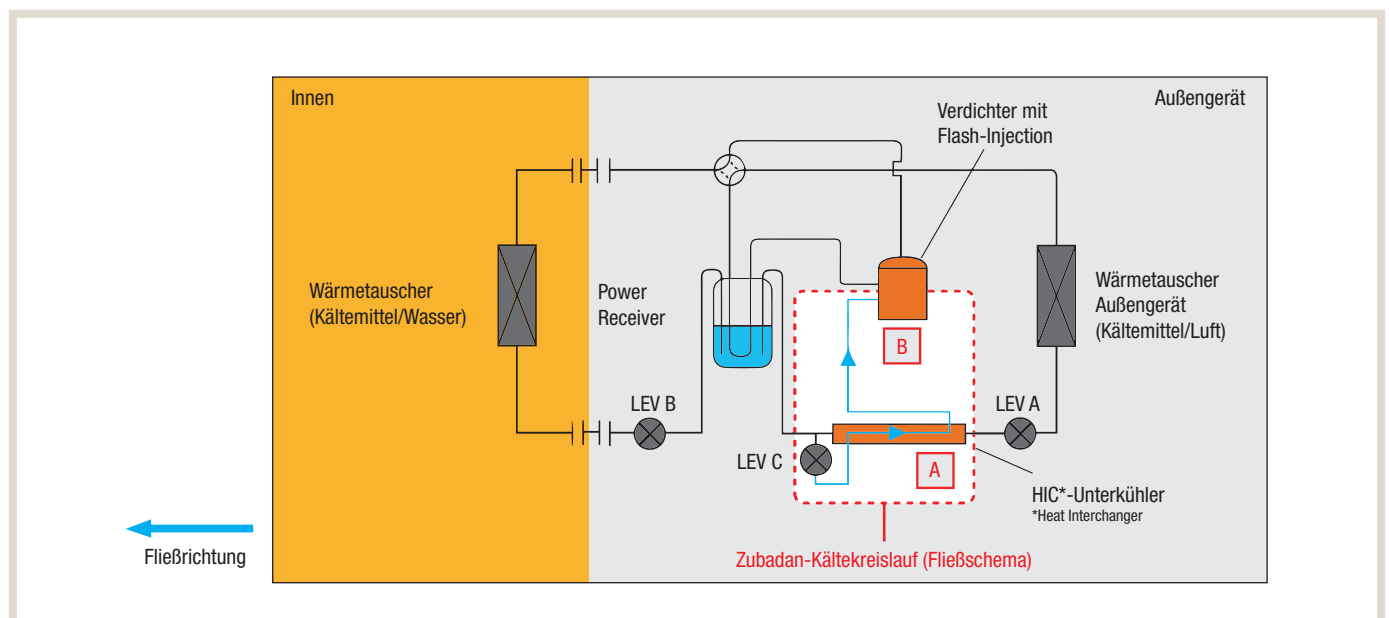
Innen

Außengerät

Verdichter mit Flash-Injection

Wärmetauscher (Kältemittel/Wasser)

Power Receiver

Wärmetauscher Außengerät (Kältemittel/Luft)

B

LEV B

LEV A

LEV C

A

HIC*-Unterkühler
*Heat Interchanger

Fließrichtung

Zubadan-Kältekreislauf (Fließschema)